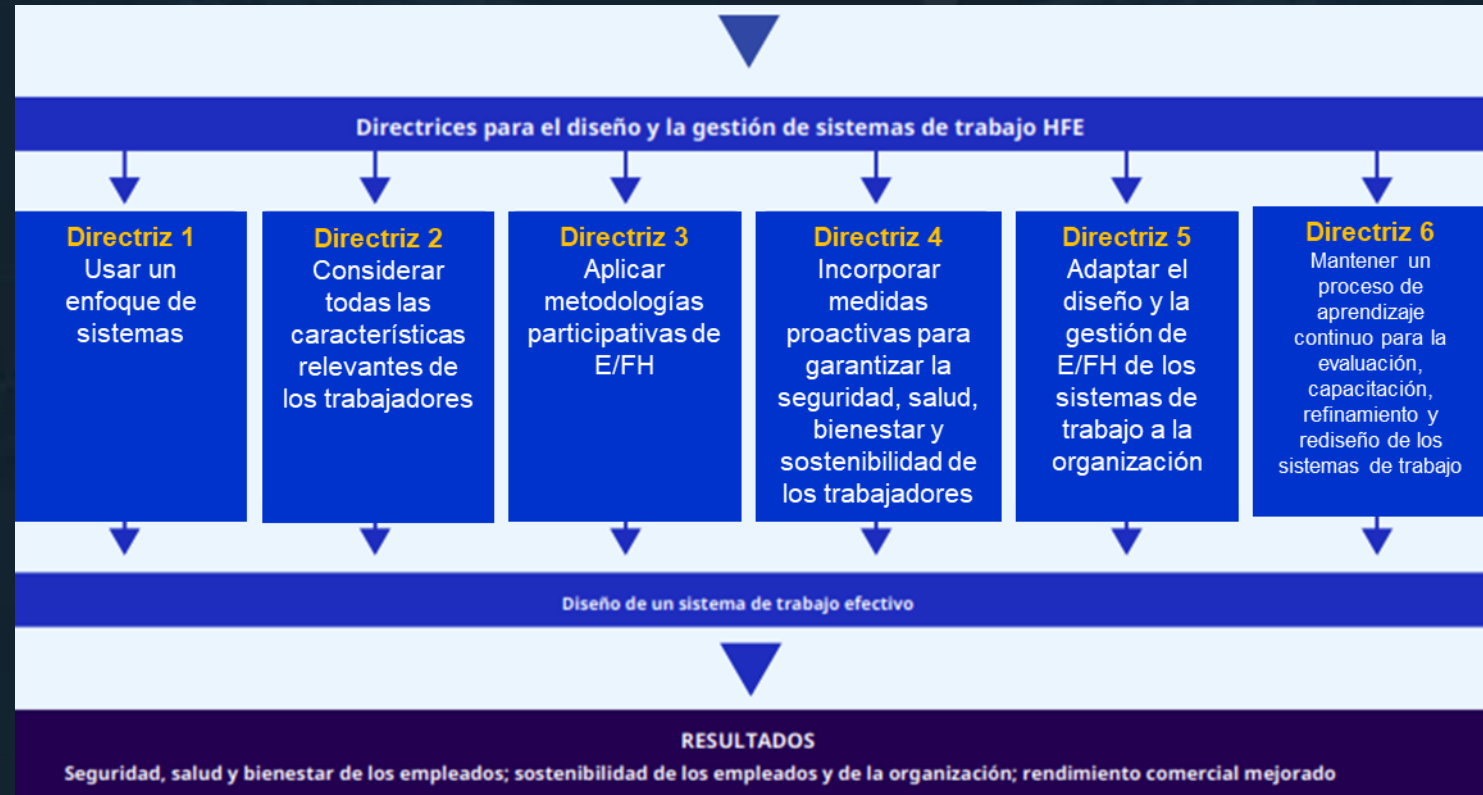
Directrices para el diseño y la gestión de sistemas de trabajo HFE

Directriz 1
Usar un enfoque de sistemas

Directriz 2
Considerar todas las características relevantes de los trabajadores

Directriz 3
Aplicar metodologías participativas de E/FH

Directriz 4
Incorporar medidas proactivas para garantizar la seguridad, salud, bienestar y sostenibilidad de los trabajadores

Directriz 5
Adaptar el diseño y la gestión de E/FH de los sistemas de trabajo a la organización

Directriz 6
Mantener un proceso de aprendizaje continuo para la evaluación, capacitación, refinamiento y rediseño de los sistemas de trabajo

Diseño de un sistema de trabajo efectivo

RESULTADOS
Seguridad, salud y bienestar de los empleados; sostenibilidad de los empleados y de la organización; rendimiento comercial mejorado